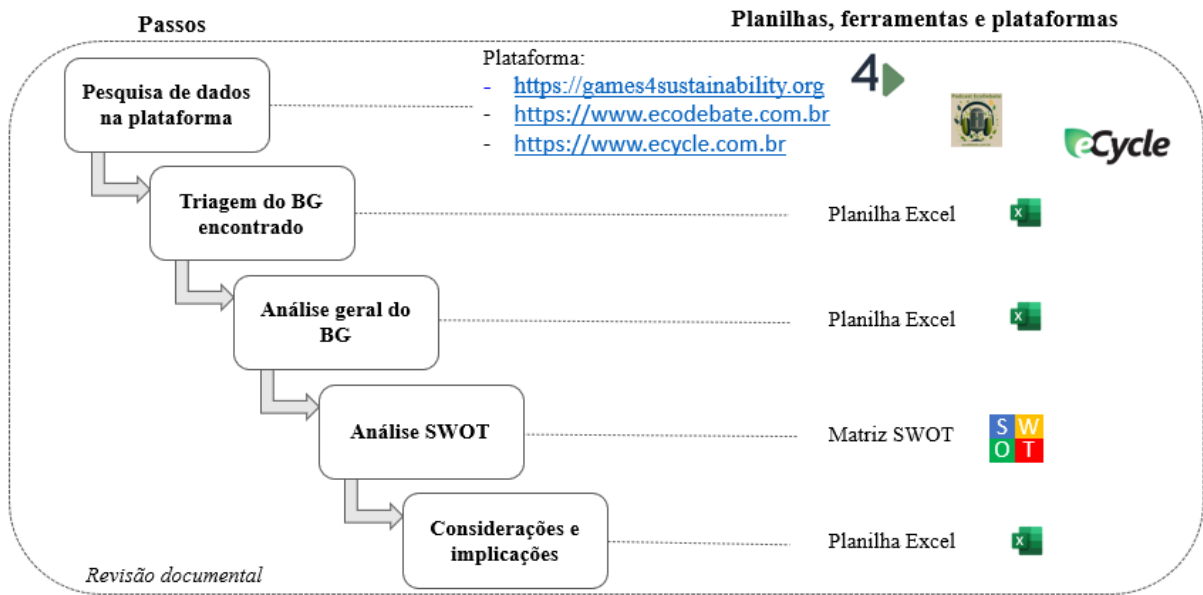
Passos

Planilhas, ferramentas e plataformas

Pesquisa de dados na plataforma

Plataforma:
- https://games4sustainability.org
- https://www.ecodebate.com.br
- https://www.ecycle.com.br

4

eCycle

Triagem do BG encontrado

Planilha Excel

X

Análise geral do BG

Planilha Excel

X

Análise SWOT

Matriz SWOT

S W
O T

Considerações e implicações

Planilha Excel

X

Revisão documental